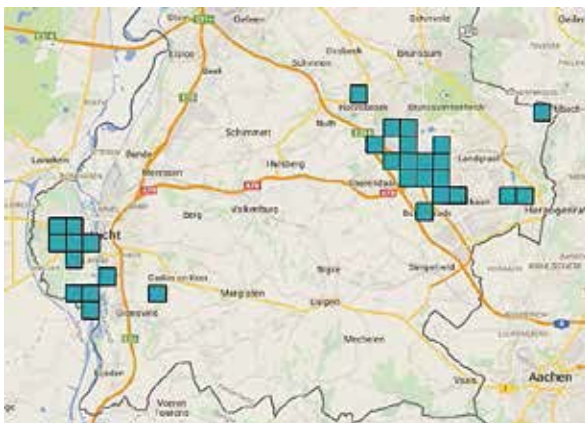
Stein
Geleen
Schinveld
Elsloo
Brunssum
Beek
Schinnen
Hoensbroek
Nuth
Schimmert
Lanaken
Meerssen
Hulsberg
Landgraaf
Voerendaal
Heerlen
Berg
Valkenburg
Kerkrade
Herzogenrath
Cadier en Keer
Margraten
Simpelveld
Eijsden
Mechelen
Vaals
Aachen
Voeren